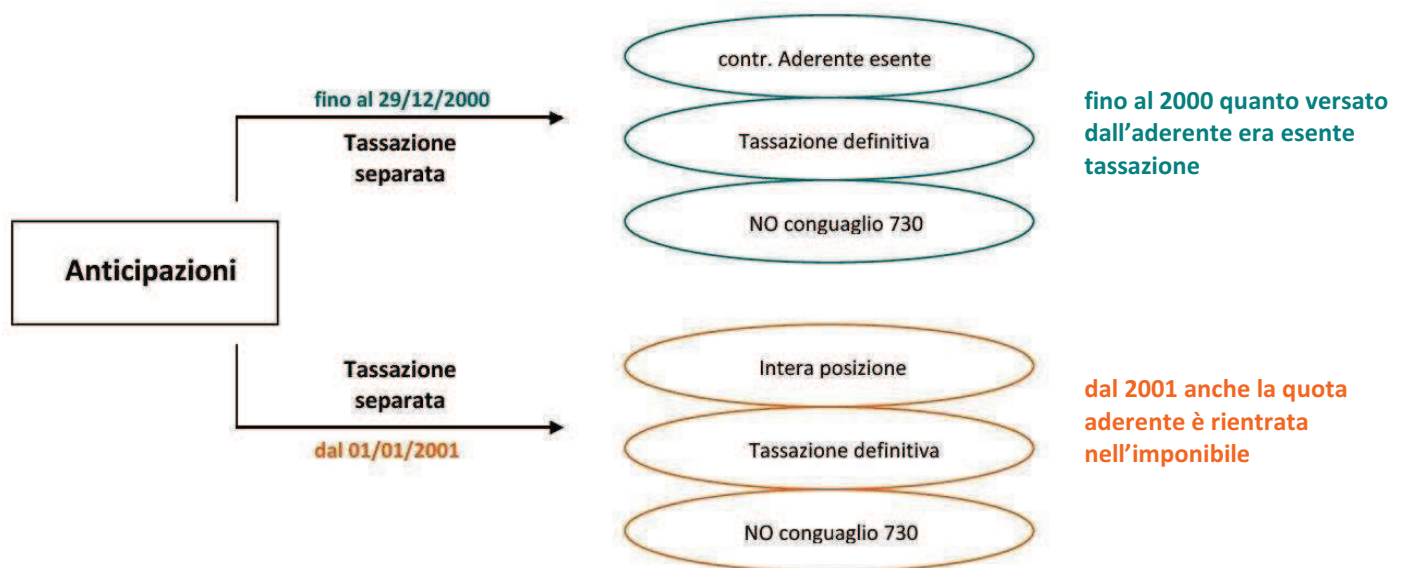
Anticipazioni

fino al 29/12/2000

Tassazione separata

contr. Aderente esente

Tassazione definitiva

NO conguaglio 730

fino al 2000 quanto versato dall'aderente era esente tassazione

Tassazione separata

dal 01/01/2001

Intera posizione

Tassazione definitiva

NO conguaglio 730

dal 2001 anche la quota aderente è rientrata nell'imponibile